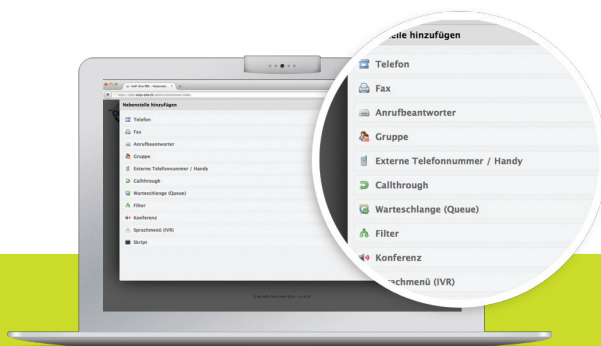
Nebenstelle hinzufügen
Telefon
Fax
Anrufbeantworter
Gruppe
Externe Telefonnummer / Handy
Callthrough
Warteschlange (Queue)
Filter
Konferenz
Sprachmenü (IVR)
Skript

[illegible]elle hinzufügen
Telefon
Fax
Anrufbeantworter
Gruppe
Externe Telefonnummer / Handy
Callthrough
Warteschlange (Queue)
Filter
Konferenz
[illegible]achmenü (IVR)